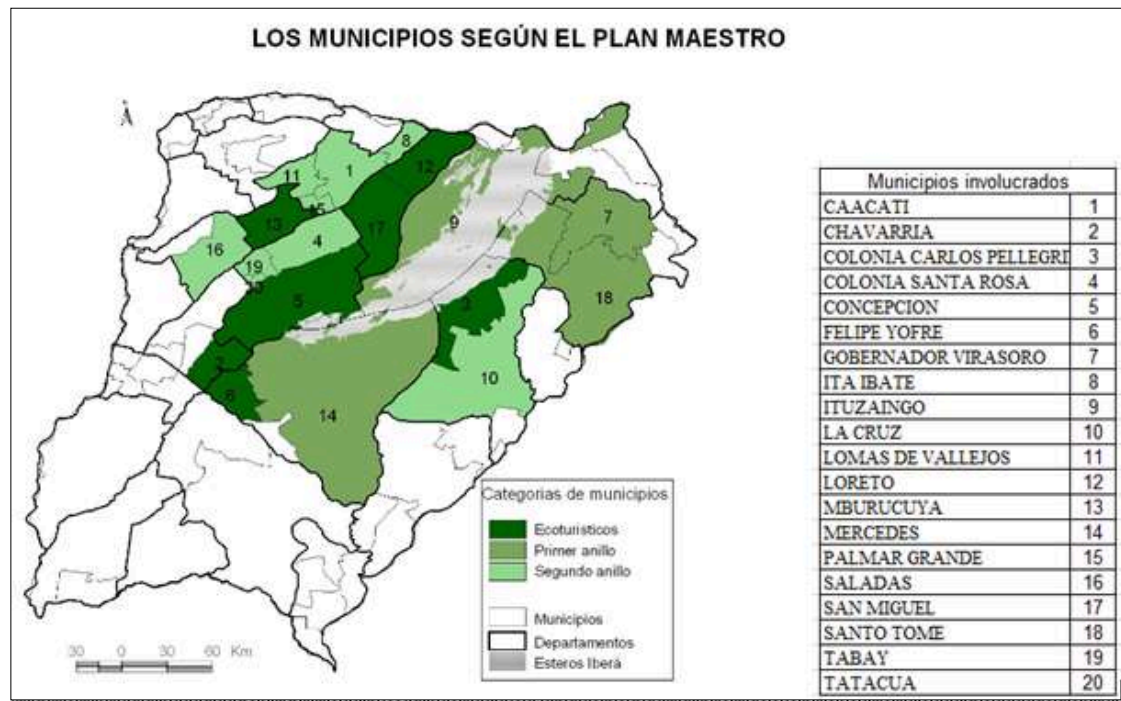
LOS MUNICIPIOS SEGÚN EL PLAN MAESTRO

A

8
11
1
12
15
13
17
9
7
16
4
19
3
5
3
18
2
10
6
14

Categorias de municipios
Ecoturisticos
Primer anillo
Segundo anillo

Municipios
Departamentos
Esteros Iberá

30 0 30 60 Km

| Municipios involucrados | |
|---|---|
| CAACATI | 1 |
| CHAVARRIA | 2 |
| COLONIA CARLOS PELLEGRI | 3 |
| COLONIA SANTA ROSA | 4 |
| CONCEPCION | 5 |
| FELIPE YOFRE | 6 |
| GOBERNADOR VIRASORO | 7 |
| ITA IBATE | 8 |
| ITUZAINGO | 9 |
| LA CRUZ | 10 |
| LOMAS DE VALLEJOS | 11 |
| LORETO | 12 |
| MBURUCUYA | 13 |
| MERCEDES | 14 |
| PALMAR GRANDE | 15 |
| SALADAS | 16 |
| SAN MIGUEL | 17 |
| SANTO TOME | 18 |
| TABAY | 19 |
| TATACUA | 20 |